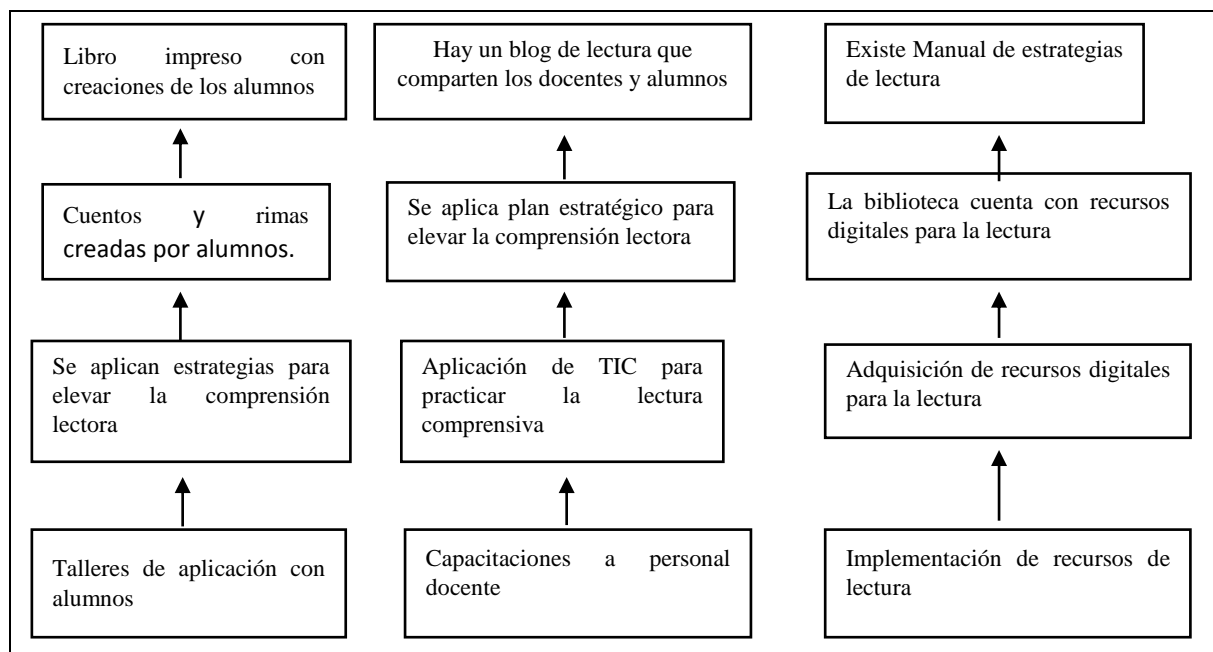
Libro impreso con creaciones de los alumnos

Hay un blog de lectura que comparten los docentes y alumnos

Existe Manual de estrategias de lectura

Cuentos y rimas creadas por alumnos.

Se aplica plan estratégico para elevar la comprensión lectora

La biblioteca cuenta con recursos digitales para la lectura

Se aplican estrategias para elevar la comprensión lectora

Aplicación de TIC para practicar la lectura comprensiva

Adquisición de recursos digitales para la lectura

Talleres de aplicación con alumnos

Capacitaciones a personal docente

Implementación de recursos de lectura